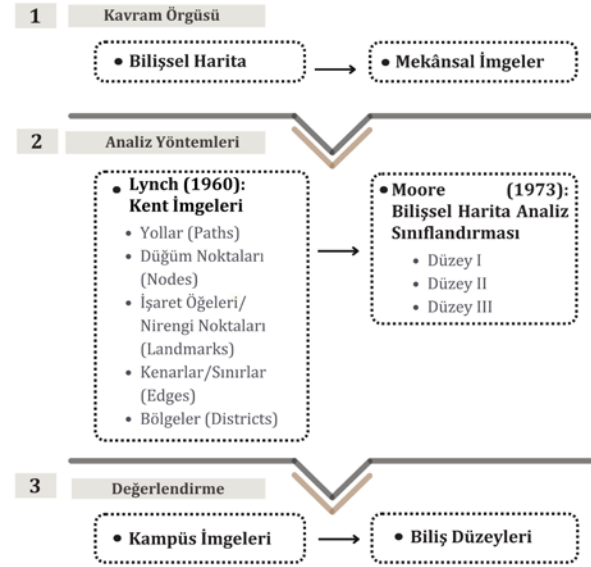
1 Kavram Örgüsü

• Bilişsel Harita → • Mekânsal İmgeler

2 Analiz Yöntemleri

• Lynch (1960): Kent İmgeleri
• Yollar (Paths)
• Düğüm Noktaları (Nodes)
• İşaret Öğeleri/ Nirengi Noktaları (Landmarks)
• Kenarlar/Sınırlar (Edges)
• Bölgeler (Districts)

→

• Moore (1973): Bilişsel Harita Analiz Sınıflandırması
• Düzey I
• Düzey II
• Düzey III

3 Değerlendirme

• Kampüs İmgeleri → • Biliş Düzeyleri